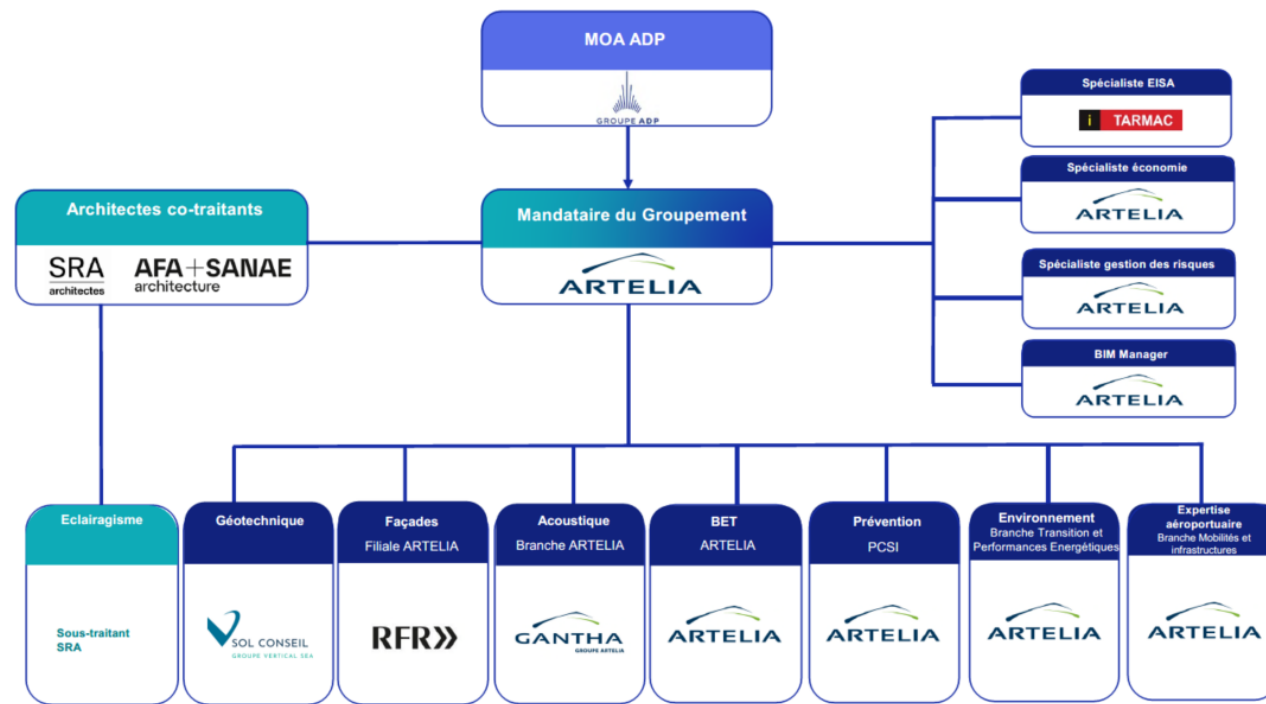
MOA ADP

GROUPE ADP

Architectes co-traitants

SRA architectes

AFA+SANAE architecture

Mandataire du Groupement

ARTELIA

Spécialiste EISA

TARMAC

Spécialiste économie

ARTELIA

Spécialiste gestion des risques

ARTELIA

BIM Manager

ARTELIA

Eclairagisme

Sous-traitant SRA

Géotechnique

SOL CONSEIL GROUPE VERTICAL SEA

Façades

Filiale ARTELIA

RFR

Acoustique

Branche ARTELIA

GANTHA GROUPE ARTELIA

BET

ARTELIA

ARTELIA

Prévention

PCSI

ARTELIA

Environnement

Branche Transition et Performances Energétiques

ARTELIA

Expertise aéroportuaire

Branche Mobilités et infrastructures

ARTELIA